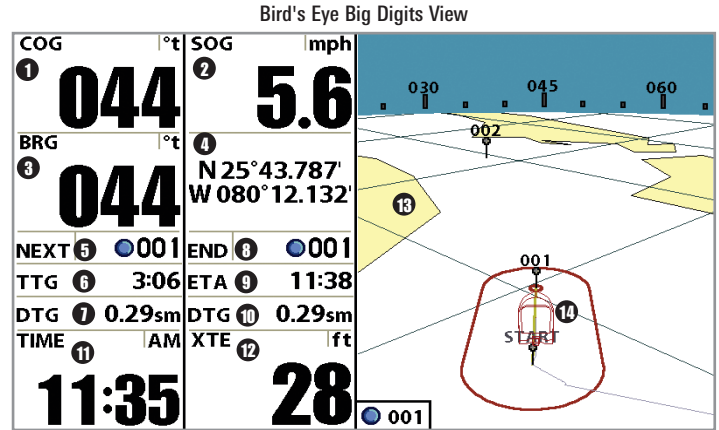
Bird's Eye Big Digits View

COG °t
1
044

SOG mph
2
5.6

BRG °t
3
044

4
N 25°43.787'
W 080°12.132'

NEXT 5 001
END 8 001
TTG 6 3:06
ETA 9 11:38
DTG 7 0.29sm
DTG 10 0.29sm

TIME 11 AM
11:35

XTE 12 ft
28

030 045 060
002
13
001
14
START
001